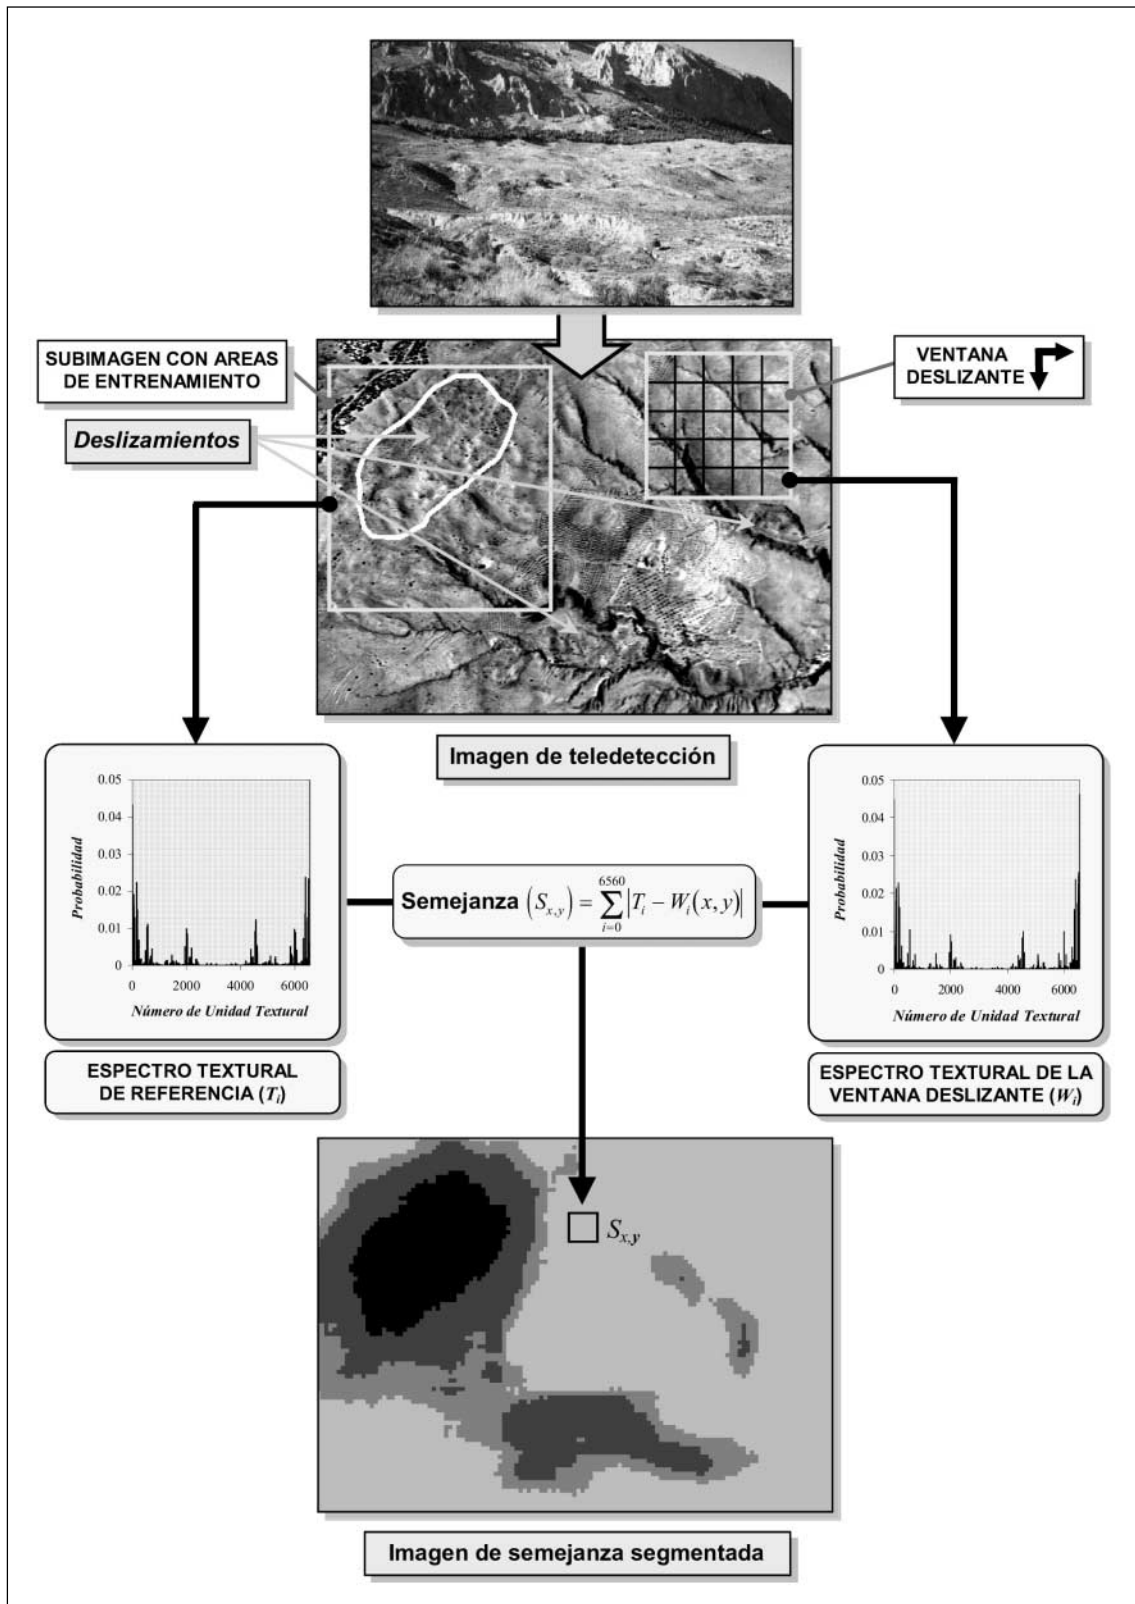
SUBIMAGEN CON AREAS DE ENTRENAMIENTO

VENTANA DESLIZANTE

Deslizamientos

Imagen de teledetección

0.05
0.04
0.03
0.02
0.01
0

Probabilidad

0 2000 4000 6000

Número de Unidad Textural

Semejanza $\left(S_{x,y}\right) = \sum_{i=0}^{6560} \left|T_i - W_i(x,y)\right|$

0.05
0.04
0.03
0.02
0.01
0

Probabilidad

0 2000 4000 6000

Número de Unidad Textural

ESPECTRO TEXTURAL DE REFERENCIA ($T_i$)

ESPECTRO TEXTURAL DE LA VENTANA DESLIZANTE ($W_i$)

$S_{x,y}$

Imagen de semejanza segmentada